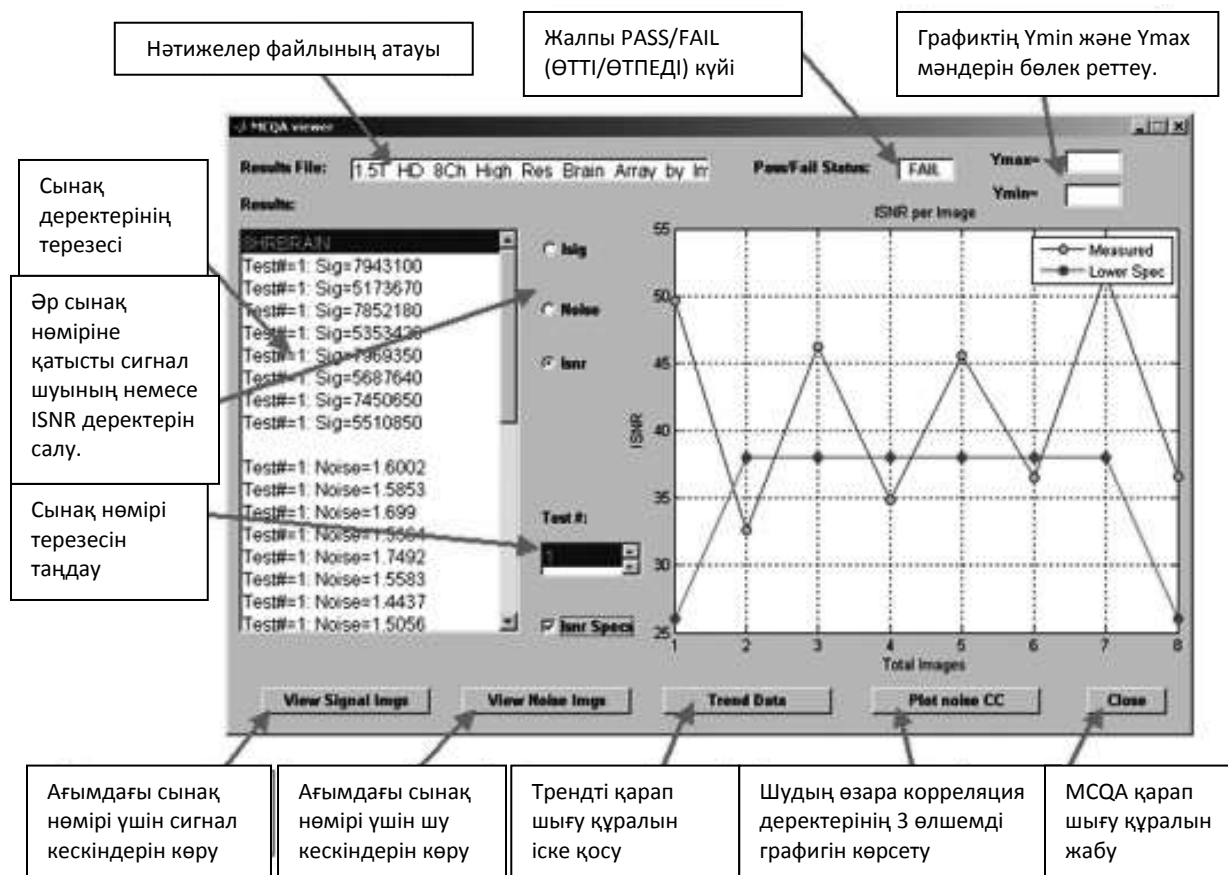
Нәтижелер файлының атауы

Жалпы PASS/FAIL (ӨТТІ/ӨТПЕДІ) күйі

Графиктің Ymin және Ymax мәндерін бөлек реттеу.

MCQA viewer

Results File: 1.5T HD 8Ch High Res Brain Array by Im

Pass/Fail Status: FAIL

Ymax=

Ymin=

Results:

Сынақ деректерінің терезесі

SHRBRAIN
Test#=1: Sig=7943100
Test#=1: Sig=5173670
Test#=1: Sig=7852180
Test#=1: Sig=5353430
Test#=1: Sig=7969350
Test#=1: Sig=5687640
Test#=1: Sig=7450650
Test#=1: Sig=5510850

Test#=1: Noise=1.6002
Test#=1: Noise=1.5853
Test#=1: Noise=1.699
Test#=1: Noise=1.5564
Test#=1: Noise=1.7492
Test#=1: Noise=1.5583
Test#=1: Noise=1.4437
Test#=1: Noise=1.5056

Әр сынақ нөміріне қатысты сигнал шуының немесе ISNR деректерін салу.

Isig

Noise

Isnr

Сынақ нөмірі терезесін таңдау

Test #:

1

Isnr Specs

ISNR per Image

Measured
Lower Spec

55
50
45
40
35
30
25

ISNR

1 2 3 4 5 6 7 8

Total Images

View Signal Imgs

View Noise Imgs

Trend Data

Plot noise CC

Close

Ағымдағы сынақ нөмірі үшін сигнал кескіндерін көру

Ағымдағы сынақ нөмірі үшін шу кескіндерін көру

Трендті қарап шығу құралын іске қосу

Шудың өзара корреляция деректерінің 3 өлшемді графигін көрсету

MCQA қарап шығу құралын жабу